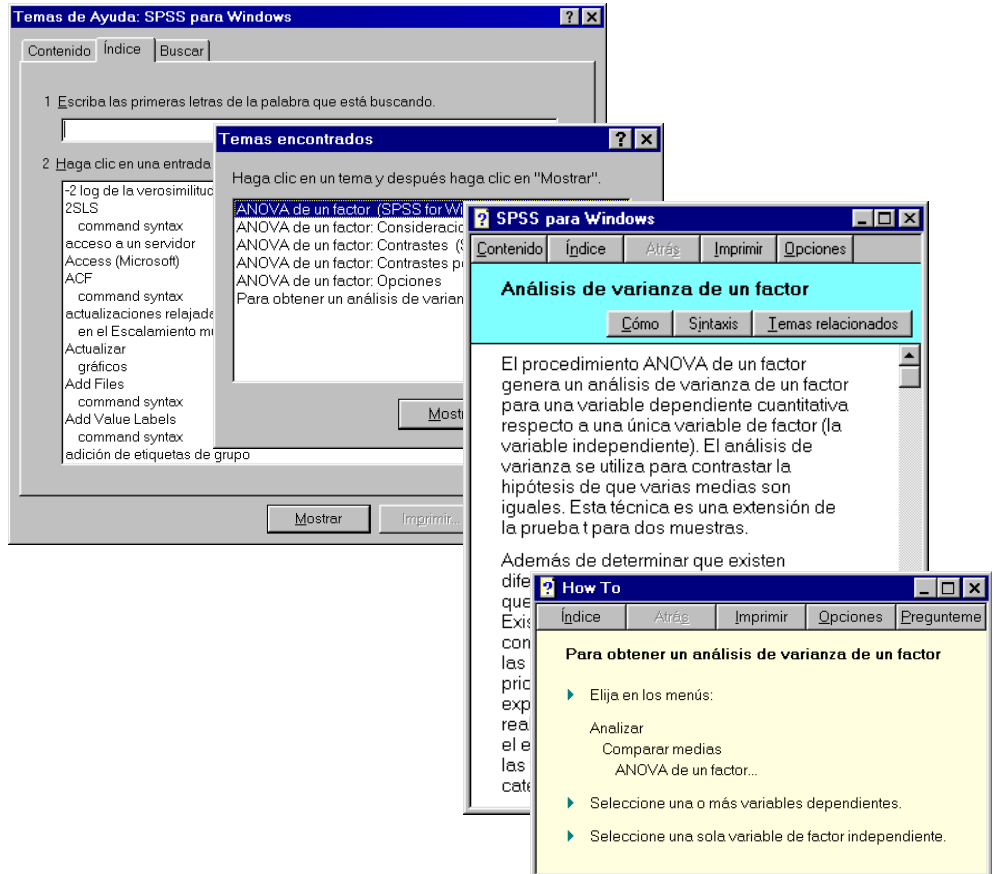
Temas de Ayuda: SPSS para Windows

Contenido | Índice | Buscar

1 Escriba las primeras letras de la palabra que está buscando.

2 Haga clic en una entrada

-2 log de la verosimilitud
2SLS
command syntax
acceso a un servidor
Access (Microsoft)
ACF
command syntax
actualizaciones relajada
en el Escalamiento mu
Actualizar
gráficos
Add Files
command syntax
Add Value Labels
command syntax
adición de etiquetas de grupo

Mostrar | Imprimir...

Temas encontrados

Haga clic en un tema y después haga clic en "Mostrar".

ANOVA de un factor (SPSS for Wi
ANOVA de un factor: Consideracio
ANOVA de un factor: Contrastes (S
ANOVA de un factor: Contrastes p
ANOVA de un factor: Opciones
Para obtener un análisis de varian

Mostr

SPSS para Windows

Contenido | Índice | Atrás | Imprimir | Opciones

Análisis de varianza de un factor

Cómo | Sintaxis | Temas relacionados

El procedimiento ANOVA de un factor genera un análisis de varianza de un factor para una variable dependiente cuantitativa respecto a una única variable de factor (la variable independiente). El análisis de varianza se utiliza para contrastar la hipótesis de que varias medias son iguales. Esta técnica es una extensión de la prueba t para dos muestras.

Además de determinar que existen dife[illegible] que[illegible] Exis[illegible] con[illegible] las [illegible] pric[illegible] exp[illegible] rea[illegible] el e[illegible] las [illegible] cate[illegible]

How To

Índice | Atrás | Imprimir | Opciones | Pregunteme

Para obtener un análisis de varianza de un factor

Elija en los menús:

Analizar
Comparar medias
ANOVA de un factor...

Seleccione una o más variables dependientes.

Seleccione una sola variable de factor independiente.